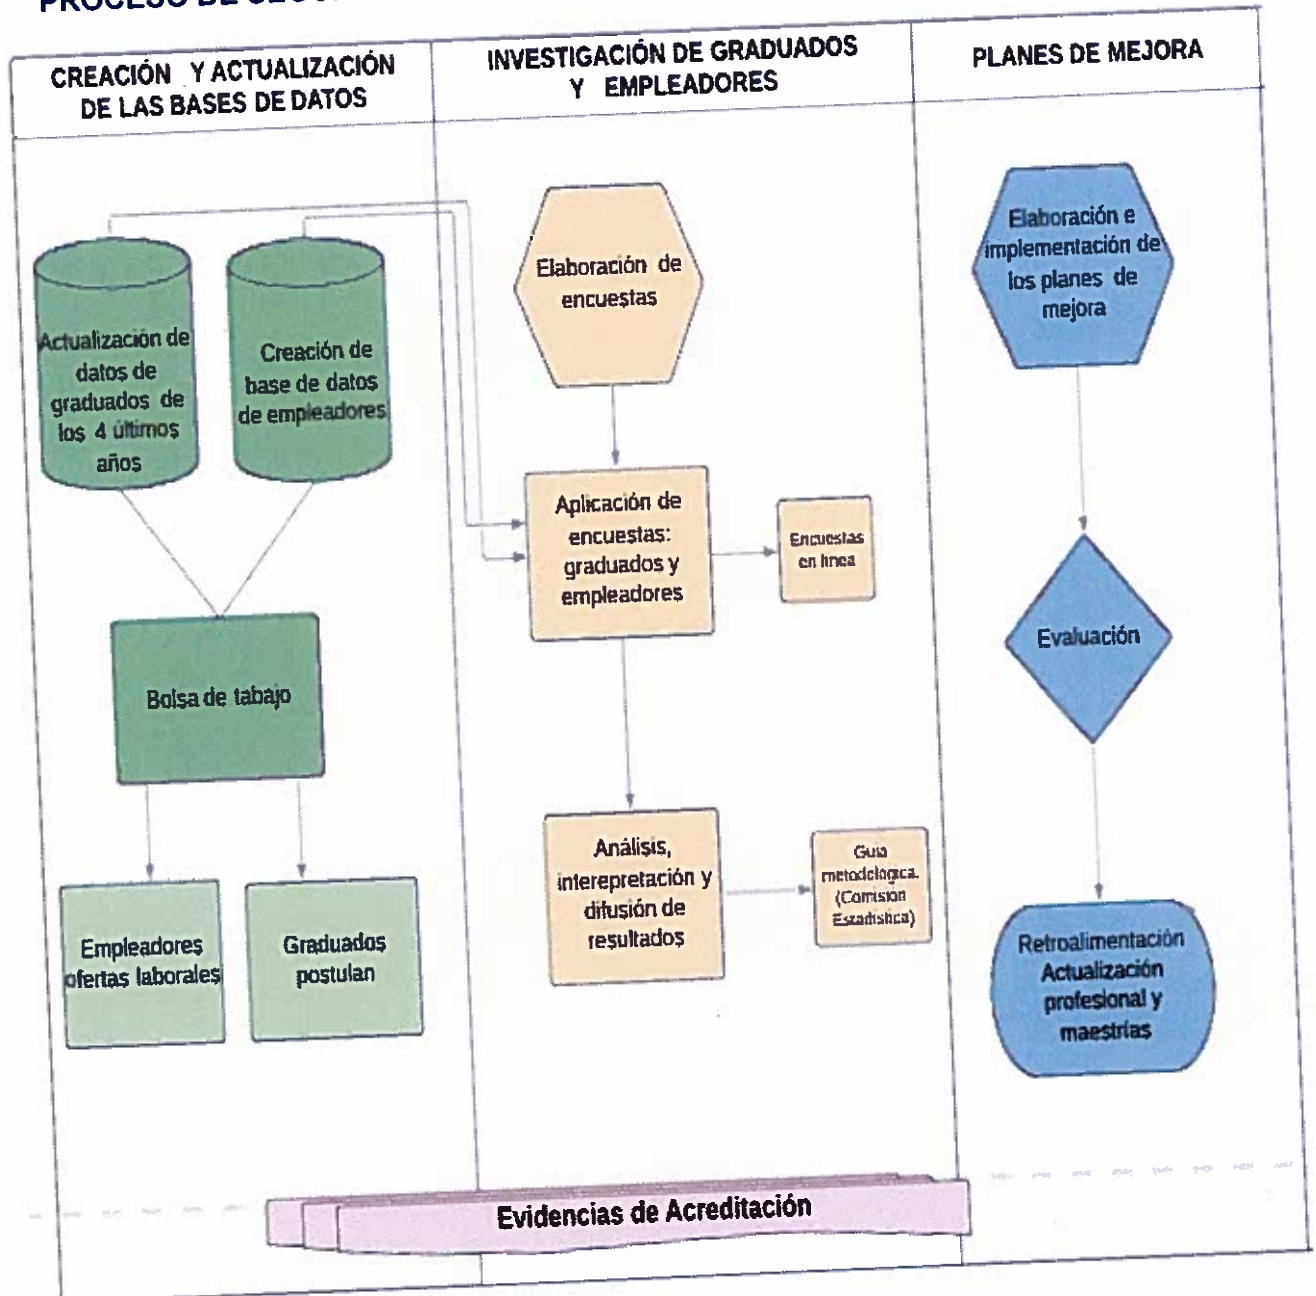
PROCESO DE SEGU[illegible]

CREACIÓN Y ACTUALIZACIÓN DE LAS BASES DE DATOS

INVESTIGACIÓN DE GRADUADOS Y EMPLEADORES

PLANES DE MEJORA

Actualización de datos de graduados de los 4 últimos años

Creación de base de datos de empleadores

Bolsa de tabajo

Empleadores ofertas laborales

Graduados postulan

Elaboración de encuestas

Aplicación de encuestas: graduados y empleadores

Encuestas en línea

Análisis, interepretación y difusión de resultados

Guía metodológica. (Comisión Estadística)

Elaboración e implementación de los planes de mejora

Evaluación

Retroalimentación Actualización profesional y maestrías

Evidencias de Acreditación